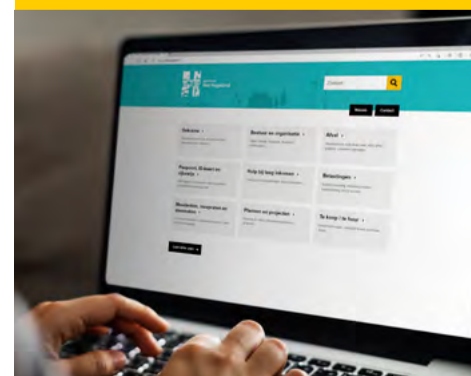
Zoeken

Nieuws

Contact

Inkomen

Bestuur en organisatie

Afval

Paspoort, ID-kaart en rijbewijs

Hulp bij lang leven

Belastingen

Meldingen, klachten en aanvragen

Plannen en projecten

Te koop / te huur